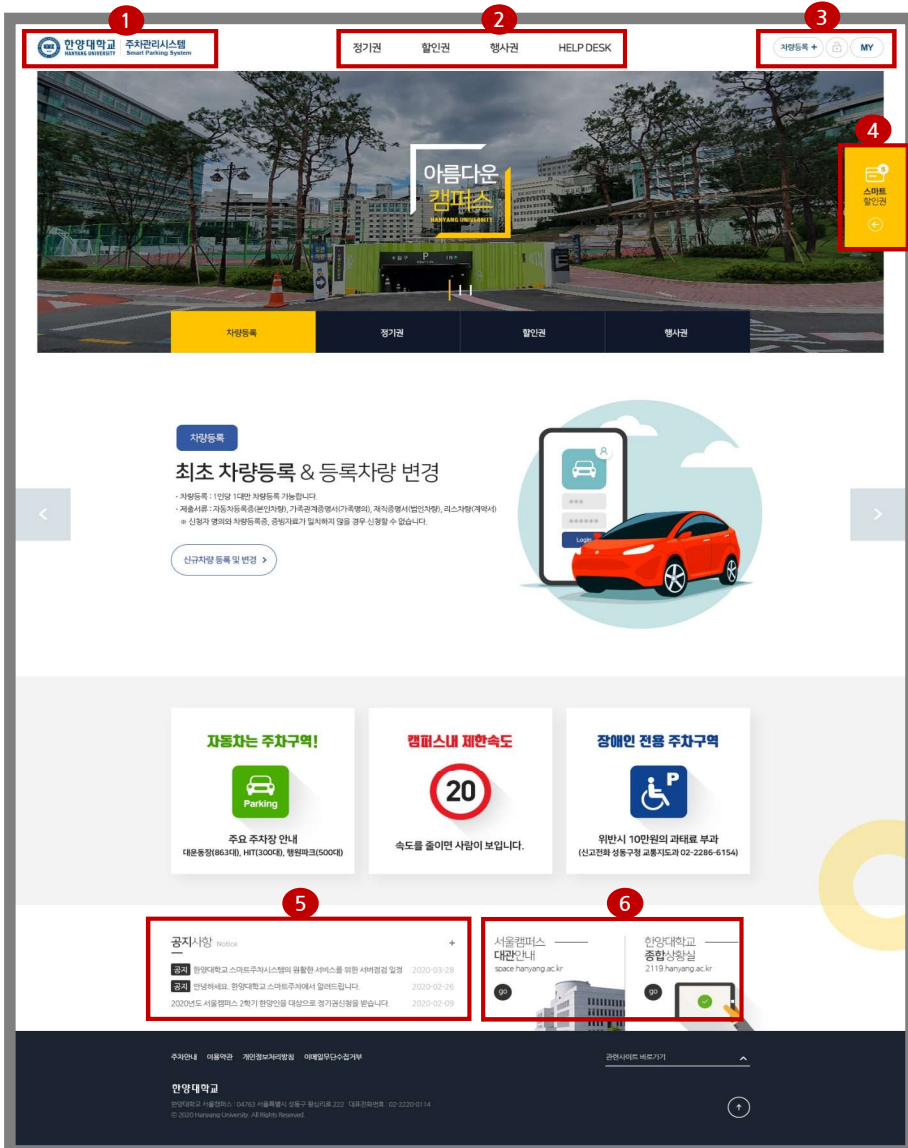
1
한양대학교 HANYANG UNIVERSITY 주차관리시스템 Smart Parking System

2
정기권 할인권 행사권 HELP DESK

3
차량등록 + MY

4
스마트 할인권

아름다운 캠퍼스 HANYANG UNIVERSITY

차량등록 정기권 할인권 행사권

차량등록

최초 차량등록 & 등록차량 변경

- 차량등록 : 1인당 1대만 차량등록 가능합니다.
- 제출서류 : 자동차등록증(본인차량), 가족관계증명서(가족명의), 재직증명서(법인차량), 리스차량(계약서)
※ 신청자 명의와 차량등록증, 증빙자료가 일치하지 않을 경우 신청할 수 없습니다.

신규차량 등록 및 변경 >

Login

자동차는 주차구역!
Parking
주요 주차장 안내
대운동장(863대), HIT(300대), 행원파크(500대)

캠퍼스내 제한속도
20
속도를 줄이면 사람이 보입니다.

장애인 전용 주차구역
P
위반시 10만원의 과태료 부과
(신고전화 성동구청 교통지도과 02-2286-6154)

5
공지사항 Notice +
공지 한양대학교 스마트주차시스템의 원활한 서비스를 위한 서버점검 일정 2020-03-28
공지 안녕하세요. 한양대학교 스마트주차에서 알려드립니다. 2020-02-26
2020년도 서울캠퍼스 2학기 한양인을 대상으로 정기권신청을 받습니다. 2020-02-09

6
서울캠퍼스 대관안내 space.hanyang.ac.kr go
한양대학교 종합상황실 2119.hanyang.ac.kr go

주차안내 이용약관 개인정보처리방침 이메일무단수집거부
관련사이트 바로가기
한양대학교
한양대학교 서울캠퍼스 : 04763 서울특별시 성동구 왕십리로 222 대표전화번호 : 02-2220-0114
© 2020 Hanyang University. All Rights Reserved.